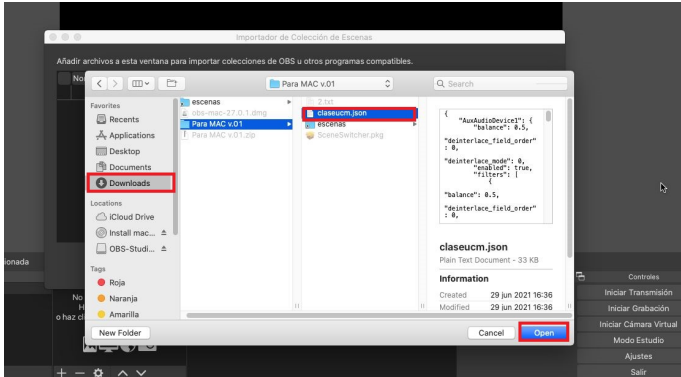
Importador de Colección de Escenas

Añadir archivos a esta ventana para importar colecciones de OBS u otros programas compatibles.

Para MAC v.01

Q Search

Favorites
Recents
Applications
Desktop
Documents
Downloads

Locations
iCloud Drive
Install mac...
OBS-Studi...

Tags
Roja
Naranja
Amarilla

escenas
obs-mac-27.0.1.dmg
Para MAC v.01
Para MAC v.01.zip

2.txt
claseucm.json
escenas
SceneSwitcher.pkg

{
"AuxAudioDevice1": {
"balance": 0.5,
"deinterlace_field_order": 0,
"deinterlace_mode": 0,
"enabled": true,
"filters": [
{
"balance": 0.5,
"deinterlace_field_order": 0,

claseucm.json
Plain Text Document - 33 KB

Information
Created 29 jun 2021 16:36
Modified 29 jun 2021 16:36

New Folder
Cancel
Open

Controles
Iniciar Transmisión
Iniciar Grabación
Iniciar Cámara Virtual
Modo Estudio
Ajustes
Salir